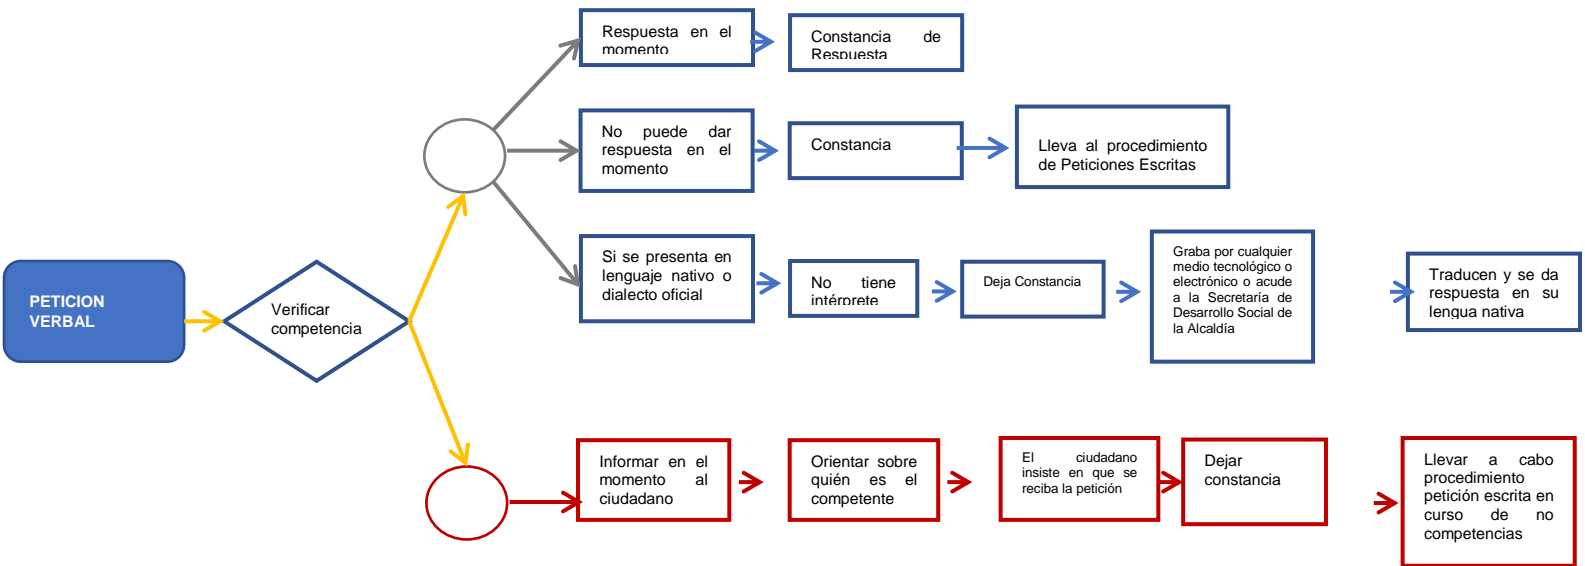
PETICION VERBAL

Verificar competencia

Respuesta en el momento

Constancia de Respuesta

No puede dar respuesta en el momento

Constancia

Lleva al procedimiento de Peticiones Escritas

Si se presenta en lenguaje nativo o dialecto oficial

No tiene intérprete

Deja Constancia

Graba por cualquier medio tecnológico o electrónico o acude a la Secretaría de Desarrollo Social de la Alcaldía

Traducen y se da respuesta en su lengua nativa

Informar en el momento al ciudadano

Orientar sobre quién es el competente

El ciudadano insiste en que se reciba la petición

Dejar constancia

Llevar a cabo procedimiento petición escrita en curso de no competencias